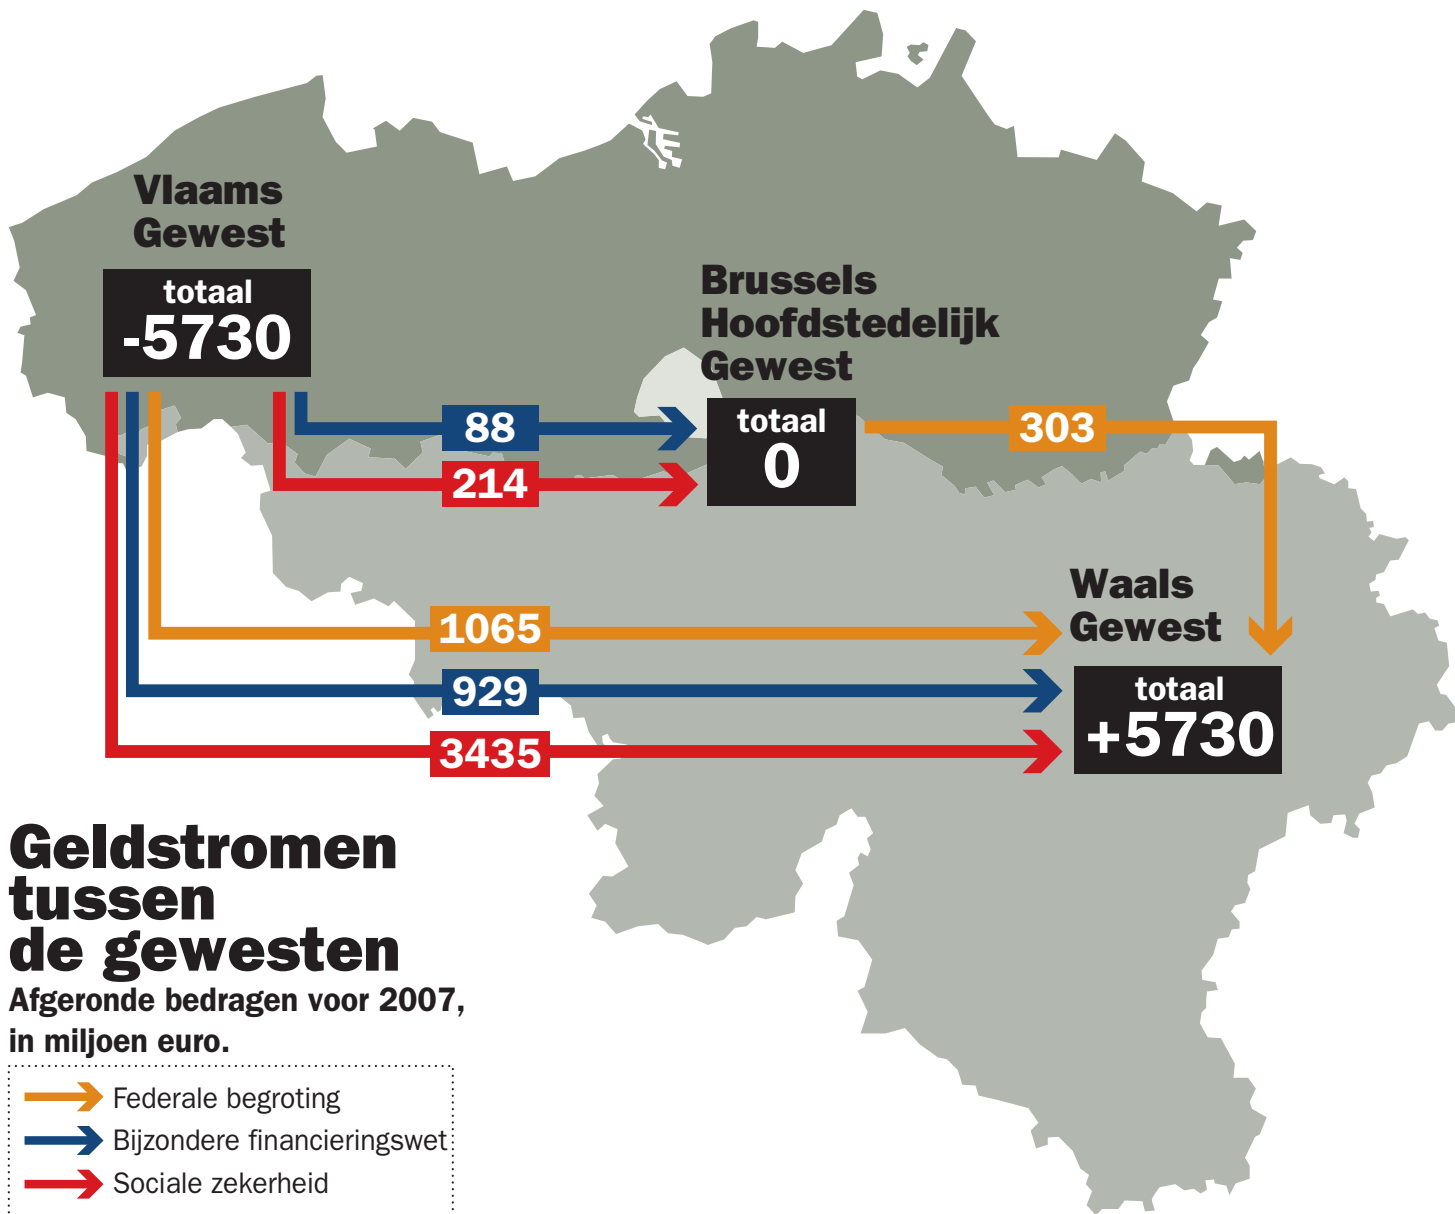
Vlaams Gewest

totaal
-5730

Brussels Hoofdstedelijk Gewest

88

214

totaal
0

303

Waals Gewest

1065

929

3435

totaal
+5730

Geldstromen tussen de gewesten

Afgeronde bedragen voor 2007, in miljoen euro.

Federale begroting
Bijzondere financieringswet
Sociale zekerheid